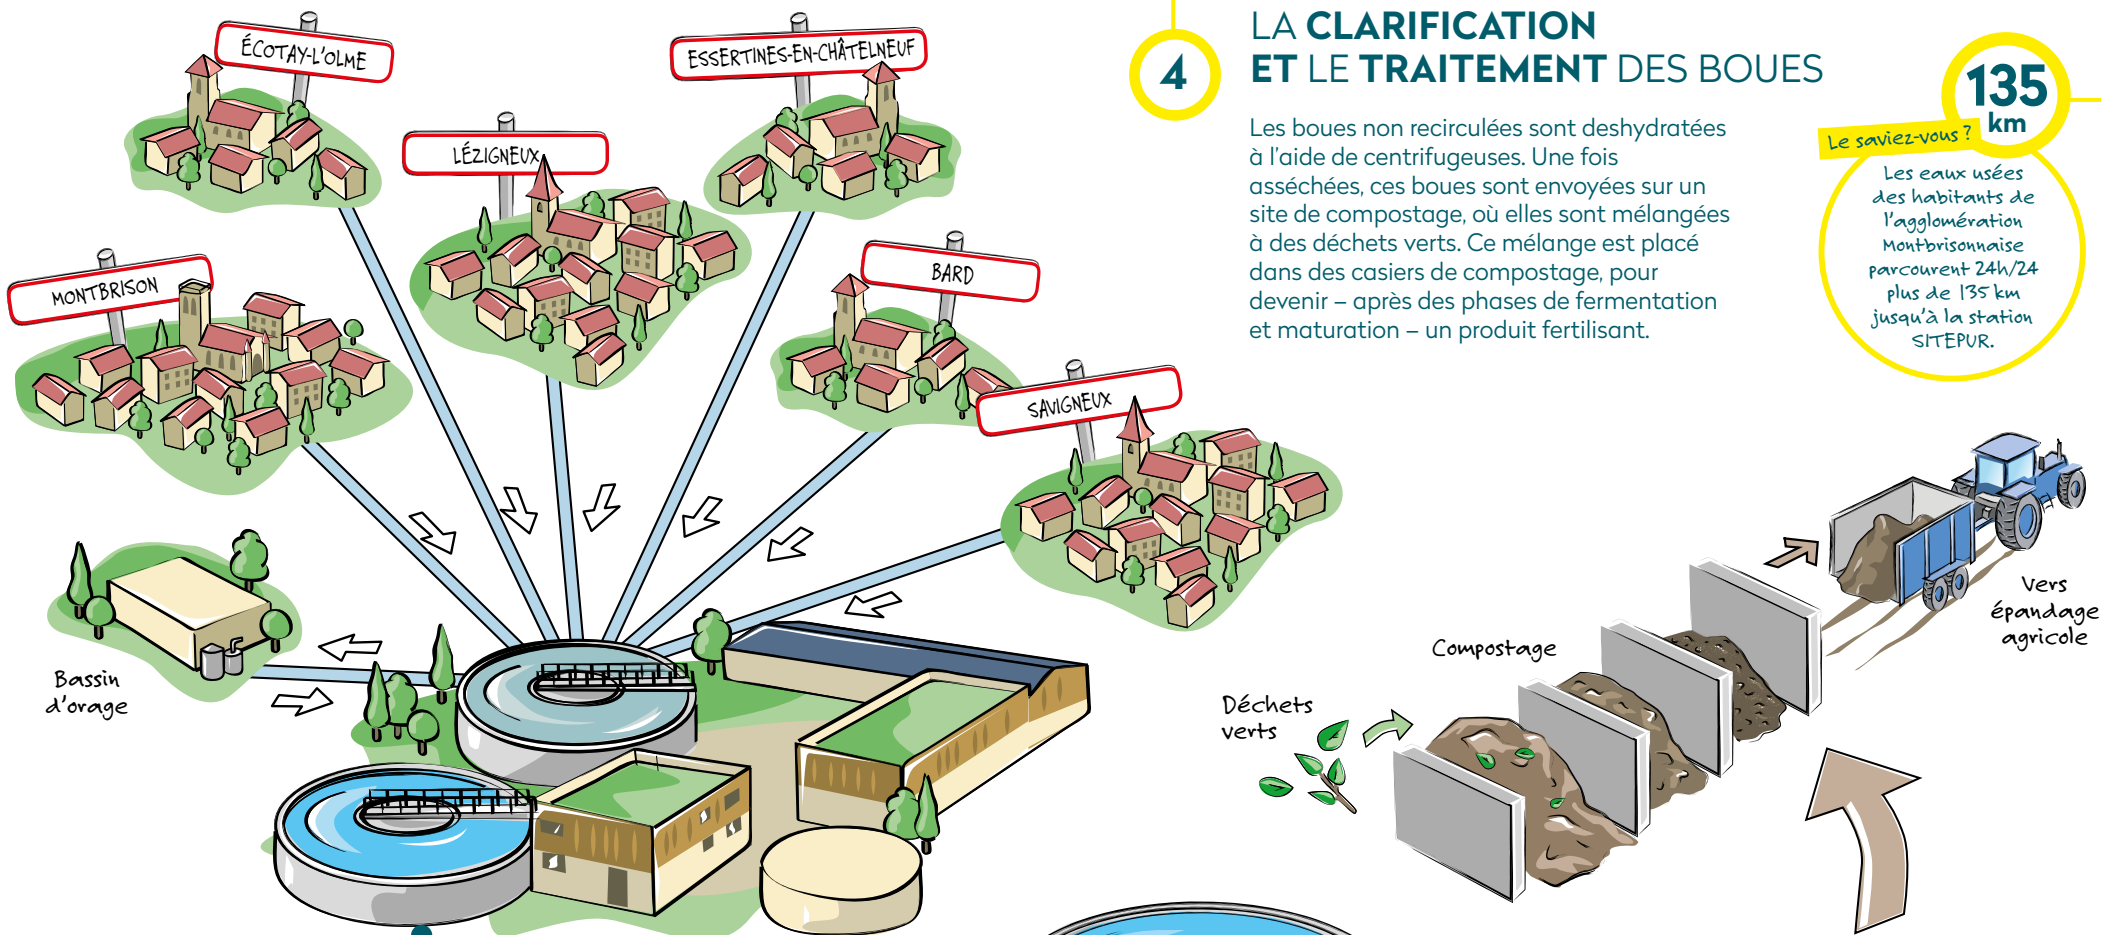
ÉCOTAY-L'OLME

ESSERTINES-EN-CHÂTELNEUF

LÉZIGNEUX

MONTBRISON

BARD

SAVIGNEUX

Bassin d'orage

4

LA CLARIFICATION ET LE TRAITEMENT DES BOUES

Les boues non recirculées sont deshydratées à l'aide de centrifugeuses. Une fois asséchées, ces boues sont envoyées sur un site de compostage, où elles sont mélangées à des déchets verts. Ce mélange est placé dans des casiers de compostage, pour devenir – après des phases de fermentation et maturation – un produit fertilisant.

135 km

Le saviez-vous ?

Les eaux usées des habitants de l'agglomération Montbrisonnaise parcourent 24h/24 plus de 135 km jusqu'à la station SITEPUR.

Compostage

Déchets verts

Vers épandage agricole